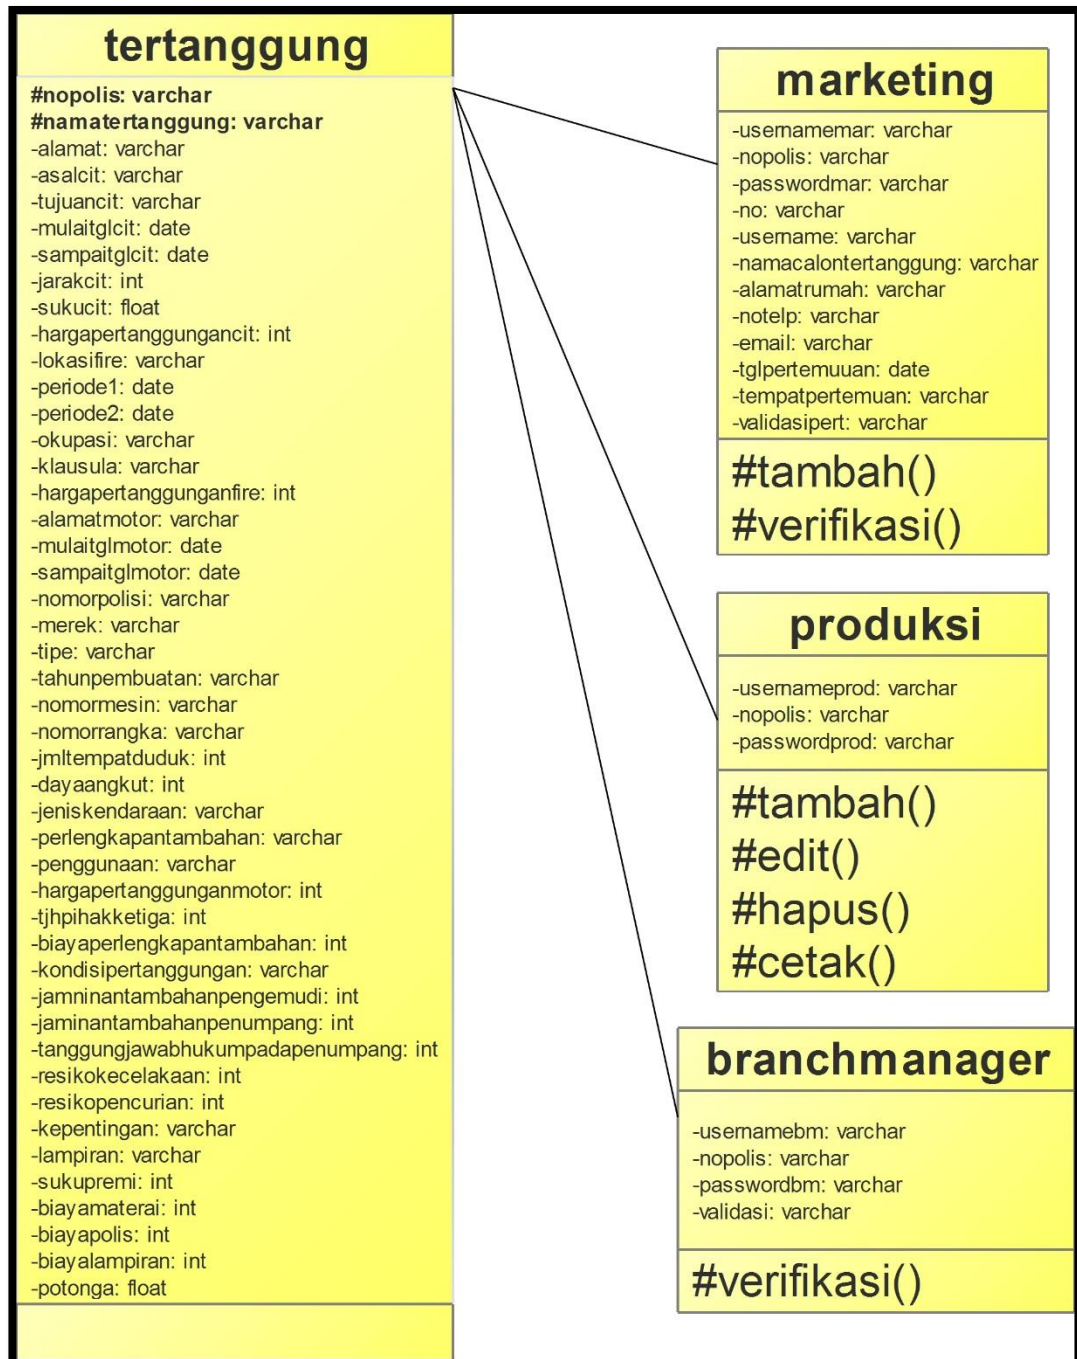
tertanggung

#nopolis: varchar
#namatertanggung: varchar
-alamat: varchar
-asalcit: varchar
-tujuancit: varchar
-mulaitglcit: date
-sampaitglcit: date
-jarakcit: int
-sukucit: float
-hargapertanggungancit: int
-lokasifire: varchar
-periode1: date
-periode2: date
-okupasi: varchar
-klausula: varchar
-hargapertanggunganfire: int
-alamatmotor: varchar
-mulaitglmotor: date
-sampaitglmotor: date
-nomorpolisi: varchar
-merek: varchar
-tipe: varchar
-tahunpembuatan: varchar
-nomormesin: varchar
-nomorrangka: varchar
-jmltempatduduk: int
-dayaangkut: int
-jeniskendaraan: varchar
-perlengkapantambahan: varchar
-penggunaan: varchar
-hargapertanggunganmotor: int
-tjhpihakketiga: int
-biayaperlengkapantambahan: int
-kondisipertanggungan: varchar
-jamninantambahanpengemudi: int
-jaminantambahanpenumpang: int
-tanggungjawabhukumpadapenumpang: int
-resikokecelakaan: int
-resikopencurian: int
-kepentingan: varchar
-lampiran: varchar
-sukupremi: int
-biayamaterai: int
-biayapolis: int
-biayalampiran: int
-potonga: float

marketing

-usernamemar: varchar
-nopolis: varchar
-passwordmar: varchar
-no: varchar
-username: varchar
-namacalontertanggung: varchar
-alamatrumah: varchar
-notelp: varchar
-email: varchar
-tglpertemuuan: date
-tempatpertemuan: varchar
-validasipert: varchar

#tambah()
#verifikasi()

produksi

-usernameprod: varchar
-nopolis: varchar
-passwordprod: varchar

#tambah()
#edit()
#hapus()
#cetak()

branchmanager

-usernamebm: varchar
-nopolis: varchar
-passwordbm: varchar
-validasi: varchar

#verifikasi()